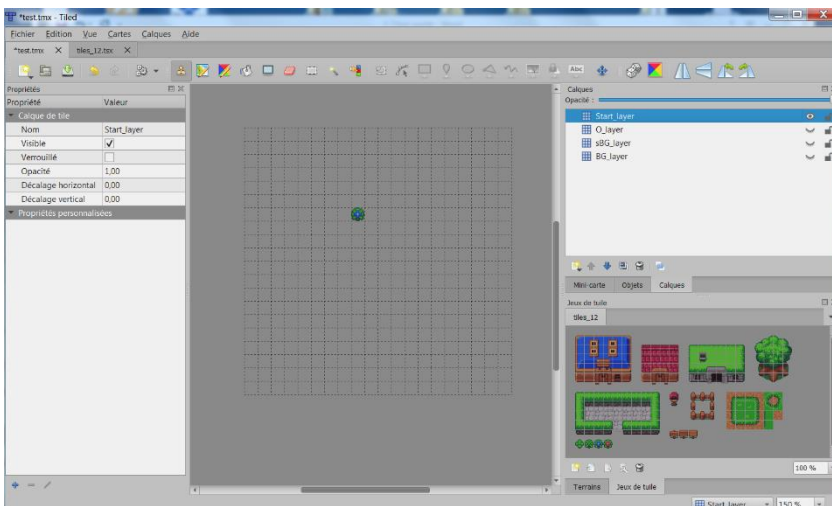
*test.tmx - Tiled

Fichier Edition Vue Cartes Calques Aide

*test.tmx × tiles_12.tsx ×

Propriétés

| Propriété | Valeur |
|---|---|
| Calque de tile | |
| Nom | Start_layer |
| Visible | ✓ |
| Verrouillé | |
| Opacité | 1,00 |
| Décalage horizontal | 0,00 |
| Décalage vertical | 0,00 |
| Propriétés personnalisées | |

Calques
Opacité :
Start_layer
O_layer
sBG_layer
BG_layer

Mini-carte Objets Calques

Jeux de tuile
tiles_12

100 %

Terrains Jeux de tuile

Start_layer 150 %